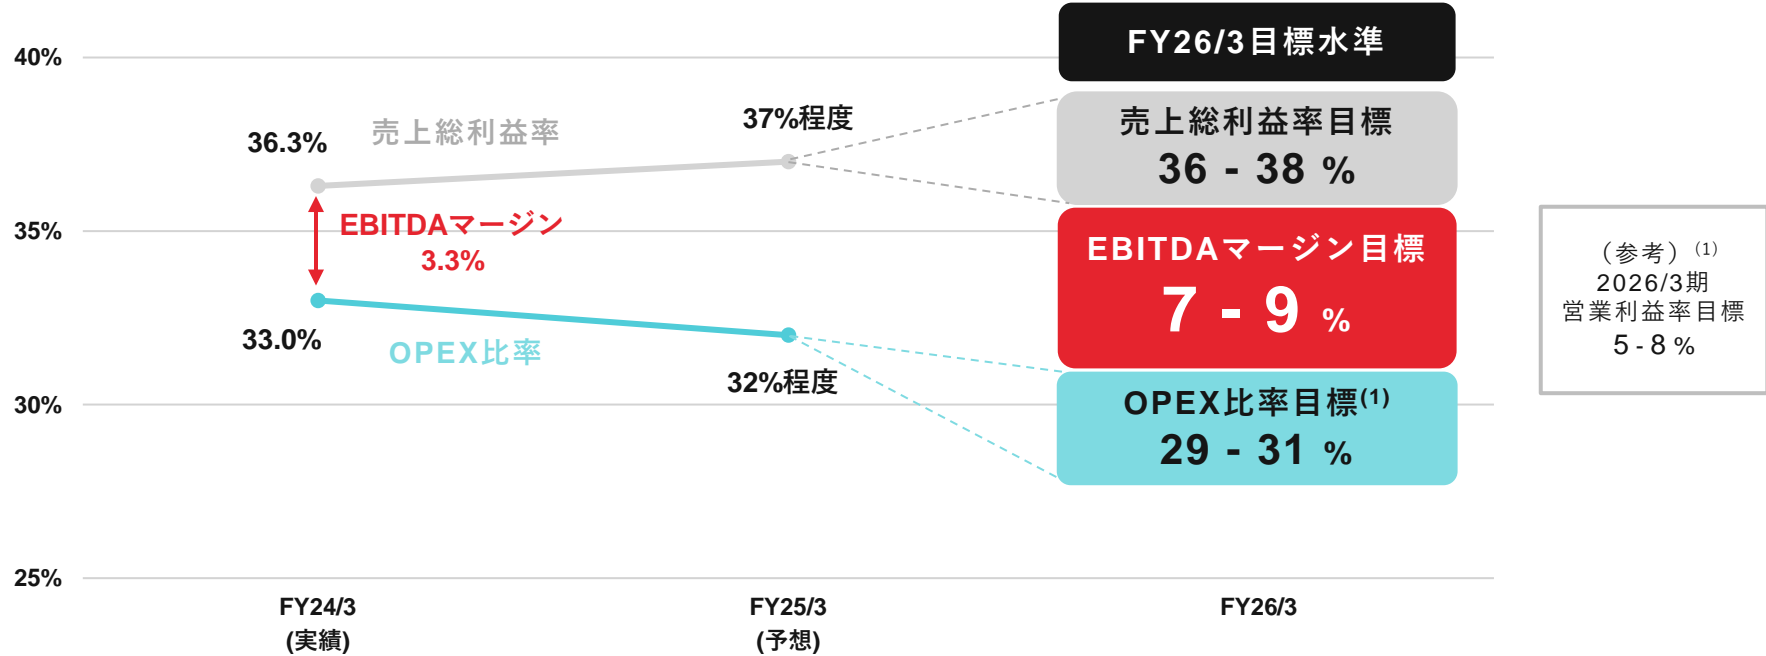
40%

35%

30%

25%

36.3%

売上総利益率

37%程度

EBITDAマージン
3.3%

33.0%

OPEX比率

32%程度

FY26/3目標水準

売上総利益率目標
36 - 38 %

EBITDAマージン目標
7 - 9 %

OPEX比率目標$^{(1)}$
29 - 31 %

（参考）$^{(1)}$
2026/3期
営業利益率目標
5 - 8 %

FY24/3
(実績)

FY25/3
(予想)

FY26/3